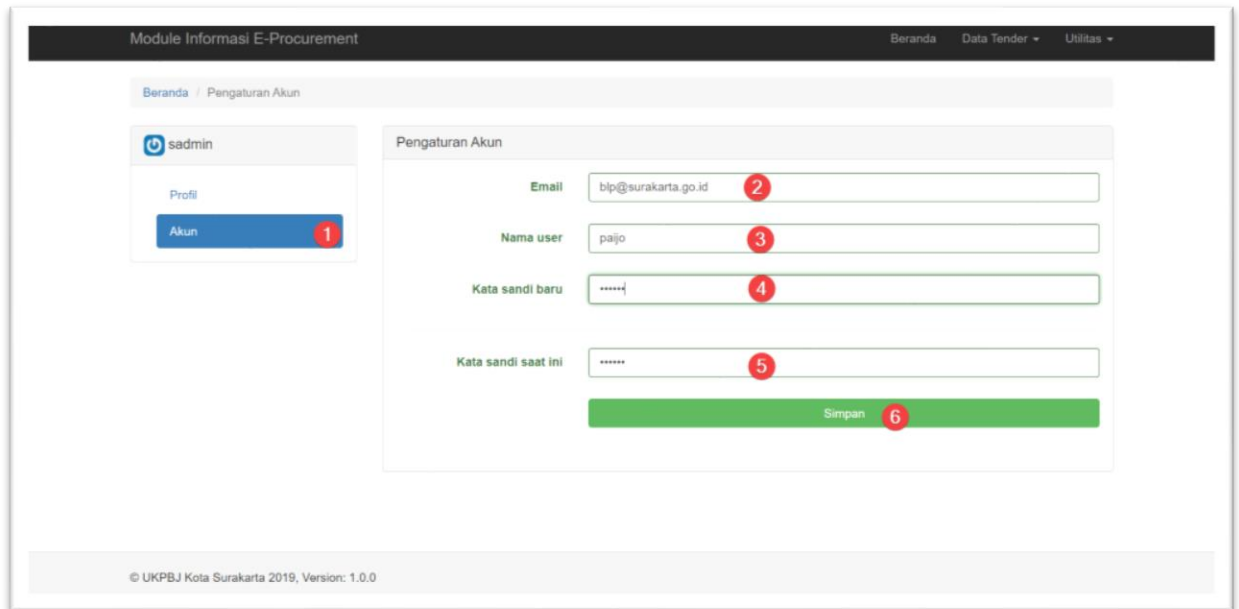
Module Informasi E-Procurement

Beranda Data Tender ▾ Utilitas ▾

Beranda / Pengaturan Akun

sadmin

Profil

Akun 1

Pengaturan Akun

Email blp@surakarta.go.id 2

Nama user paijo 3

Kata sandi baru •••••• 4

Kata sandi saat ini •••••• 5

Simpan 6

© UKPBJ Kota Surakarta 2019, Version: 1.0.0